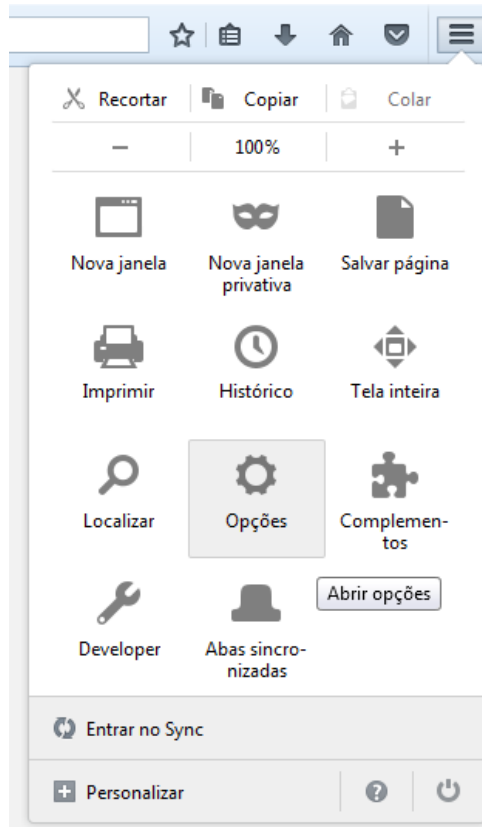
Recortar
Copiar
Colar
−
100%
+
Nova janela
Nova janela privativa
Salvar página
Imprimir
Histórico
Tela inteira
Localizar
Opções
Complementos
Abrir opções
Developer
Abas sincronizadas
Entrar no Sync
Personalizar